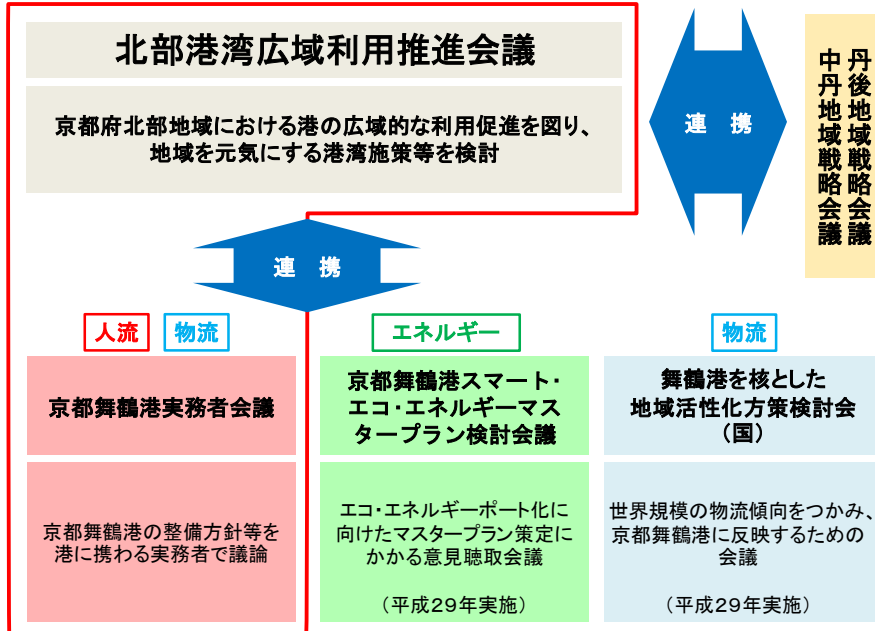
北部港湾広域利用推進会議

京都府北部地域における港の広域的な利用促進を図り、地域を元気にする港湾施策等を検討

連 携

丹後地域戦略会議
中丹地域戦略会議

連 携

人流　物流

京都舞鶴港実務者会議

京都舞鶴港の整備方針等を港に携わる実務者で議論

エネルギー

京都舞鶴港スマート・エコ・エネルギーマスタープラン検討会議

エコ・エネルギーポート化に向けたマスタープラン策定にかかる意見聴取会議

（平成29年実施）

物流

舞鶴港を核とした地域活性化方策検討会（国）

世界規模の物流傾向をつかみ、京都舞鶴港に反映するための会議

（平成29年実施）